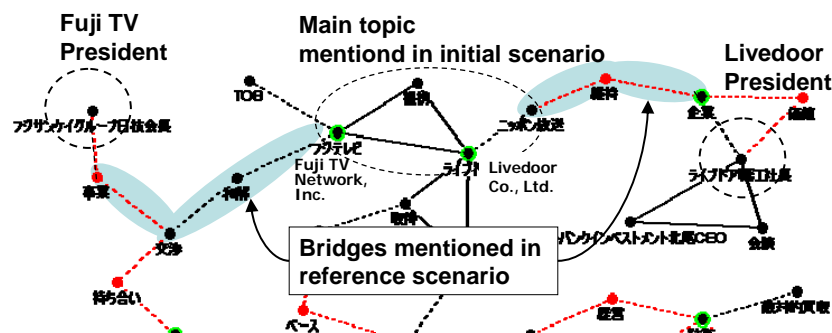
Fuji TV President

Main topic mentiond in initial scenario

Livedoor President

TOB

フジサンケイグループ日枝会長

フジテレビ

Fuji TV Network, Inc.

ライブドア

Livedoor Co., Ltd.

ニッポン放送

事業

和解

文化

企業

ライブドア堀江社長

Bridges mentioned in reference scenario

パンクインベストメント北尾CEO

会談

持ち合い

ベース

経営

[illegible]